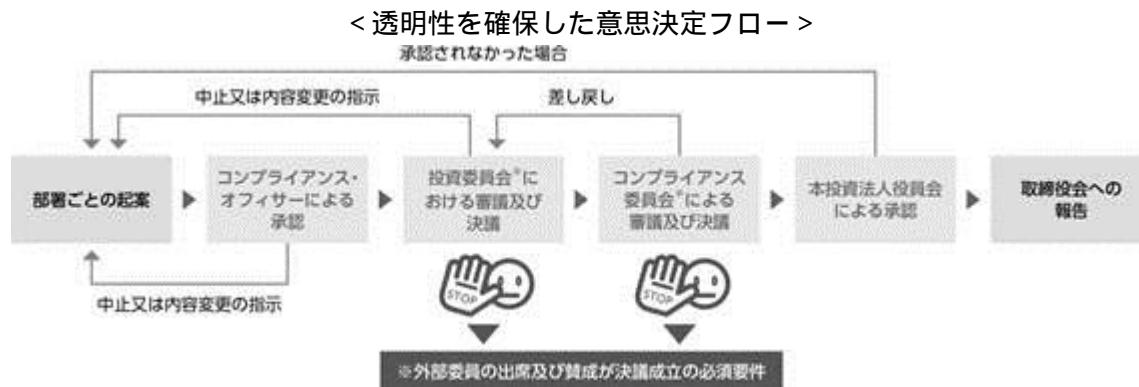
< 透明性を確保した意思決定フロー >

承認されなかった場合

中止又は内容変更の指示

差し戻し

部署ごとの起案

コンプライアンス・オフィサーによる承認

投資委員会※における審議及び決議

コンプライアンス委員会※による審議及び決議

本投資法人役員会による承認

取締役会への報告

中止又は内容変更の指示

STOP

STOP

※外部委員の出席及び賛成が決議成立の必須要件